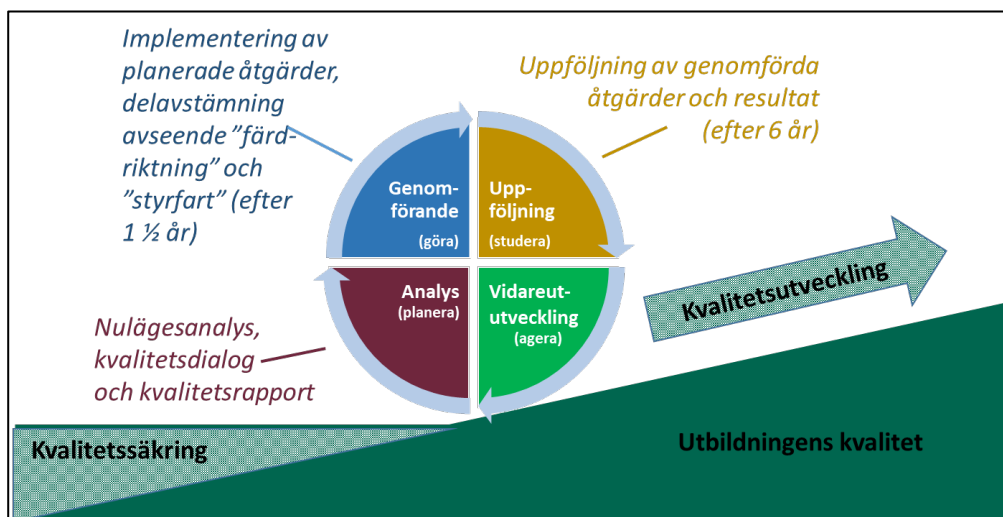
Implementering av planerade åtgärder, delavstämning avseende ”färdriktning” och ”styrfart” (efter 1 ½ år)

Uppföljning av genomförda åtgärder och resultat (efter 6 år)

Genomförande (göra)

Uppföljning (studera)

Analys (planera)

Vidareutveckling (agera)

Nulägesanalys, kvalitetsdialog och kvalitetsrapport

Kvalitetsutveckling

Kvalitetssäkring

Utbildningens kvalitet